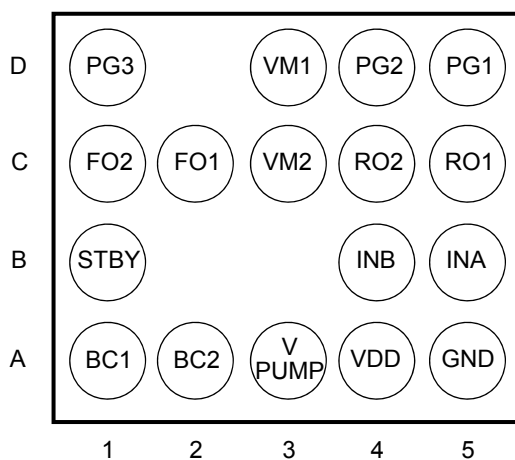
|   |   |   |   |   |   |
|---|---|---|---|---|---|
| D | PG3 |  | VM1 | PG2 | PG1 |
| C | FO2 | FO1 | VM2 | RO2 | RO1 |
| B | STBY |  |  | INB | INA |
| A | BC1 | BC2 | V PUMP | VDD | GND |
|   | 1 | 2 | 3 | 4 | 5 |